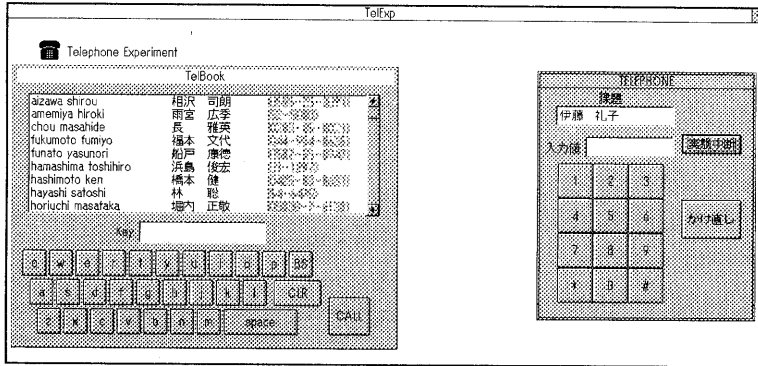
TelExp

Telephone Experiment

TelBook

| | | |
|---|---|---|
| aizawa shirou | 相沢 司朗 | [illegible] |
| amemiya hiroki | 雨宮 広季 | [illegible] |
| chou masahide | 長 雅英 | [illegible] |
| fukumoto fumiyo | 福本 文代 | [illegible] |
| funato yasunori | 船戸 康徳 | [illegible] |
| hamashima toshihiro | 浜島 俊宏 | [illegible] |
| hashimoto ken | 橋本 健 | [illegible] |
| hayashi satoshi | 林 聡 | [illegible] |
| horiuchi masataka | 堀内 正敬 | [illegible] |

Key

q w e r t y u i o p BS

a s d f g h j k l CLR

z x c v b n m space CALL

TELEPHONE

接続

伊藤 礼子

入力値

実験中断

1 2 3

4 5 6

7 8 9

* 0 #

かけ直し